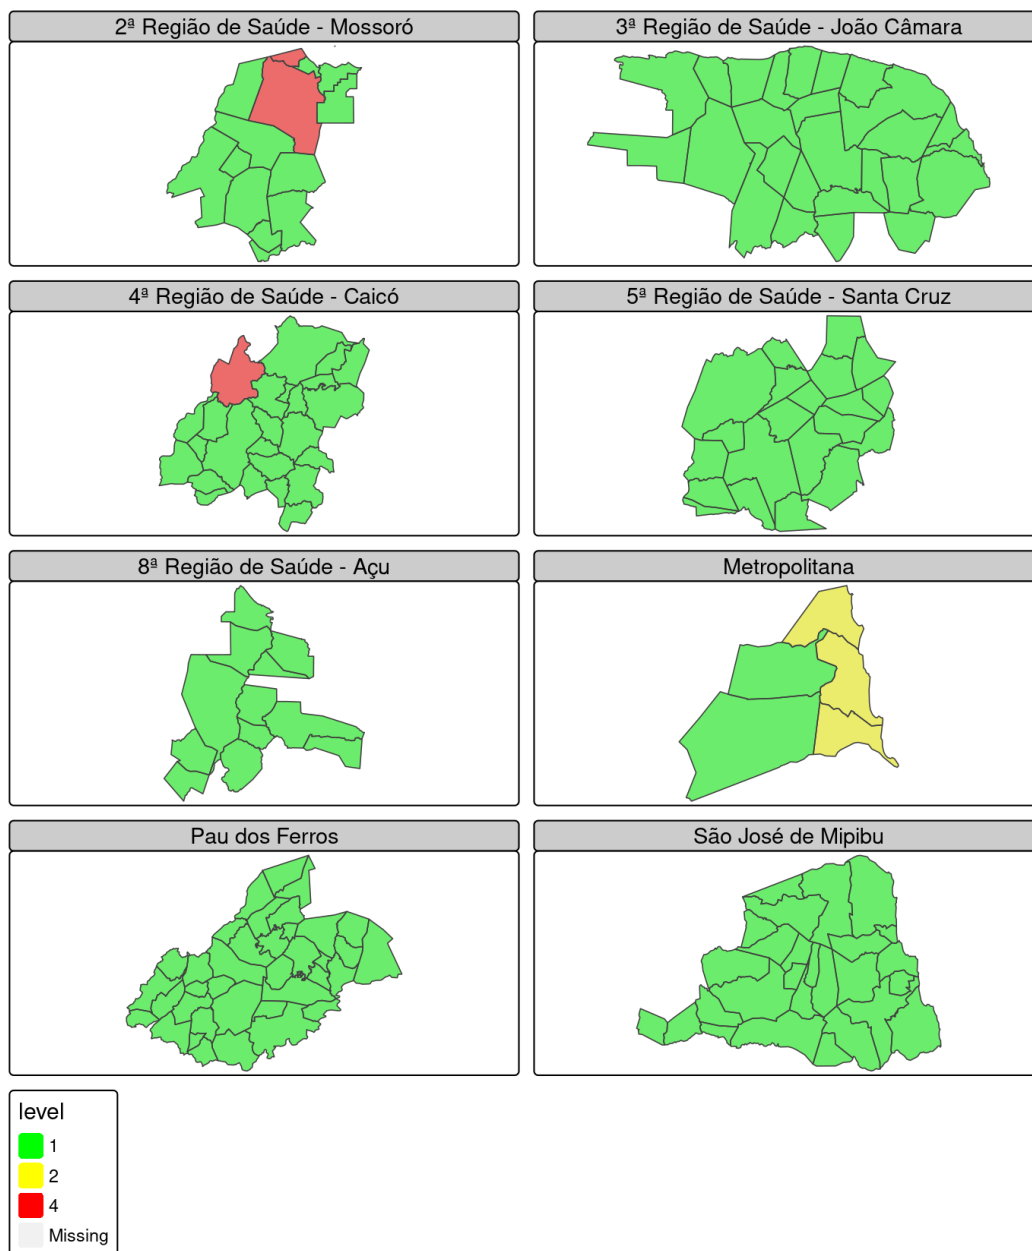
2ª Região de Saúde - Mossoró

3ª Região de Saúde - João Câmara

4ª Região de Saúde - Caicó

5ª Região de Saúde - Santa Cruz

8ª Região de Saúde - Açu

Metropolitana

Pau dos Ferros

São José de Mipibu

level
1
2
4
Missing